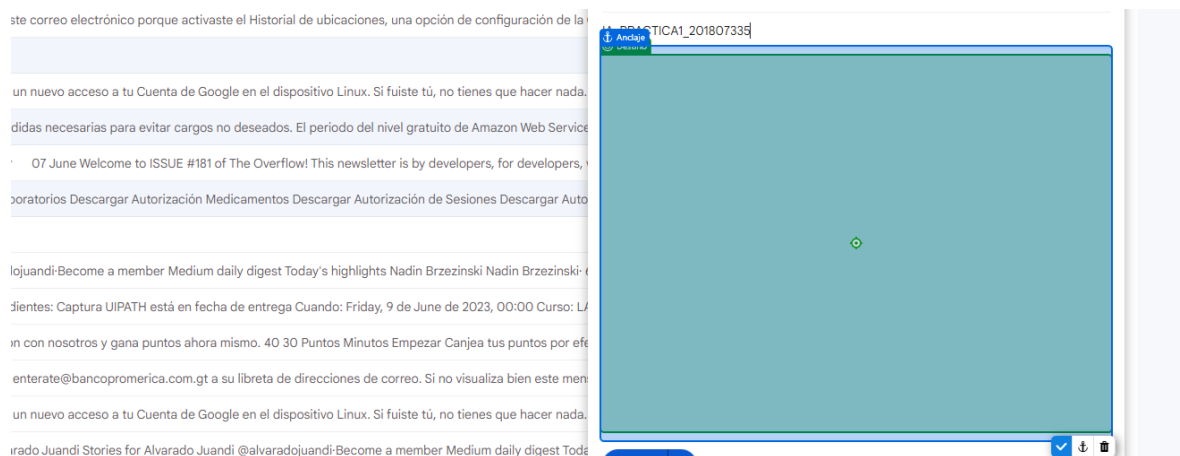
ste correo electrónico porque activaste el Historial de ubicaciones, una opción de configuración de la

un nuevo acceso a tu Cuenta de Google en el dispositivo Linux. Si fuiste tú, no tienes que hacer nada.

didas necesarias para evitar cargos no deseados. El periodo del nivel gratuito de Amazon Web Service

07 June Welcome to ISSUE #181 of The Overflow! This newsletter is by developers, for developers,

poratorios Descargar Autorización Medicamentos Descargar Autorización de Sesiones Descargar Auto

dojuandi·Become a member Medium daily digest Today's highlights Nadin Brzezinski Nadin Brzezinski·

dientes: Captura UIPATH está en fecha de entrega Cuando: Friday, 9 de June de 2023, 00:00 Curso: L

on con nosotros y gana puntos ahora mismo. 40 30 Puntos Minutos Empezar Canjea tus puntos por ef

enterate@bancopromerica.com.gt a su libreta de direcciones de correo. Si no visualiza bien este men

un nuevo acceso a tu Cuenta de Google en el dispositivo Linux. Si fuiste tú, no tienes que hacer nada.

rado Juandi Stories for Alvarado Juandi @alvaradojuandi·Become a member Medium daily digest Toda

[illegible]PRACTICA1_201807335

Anclaje

Destino